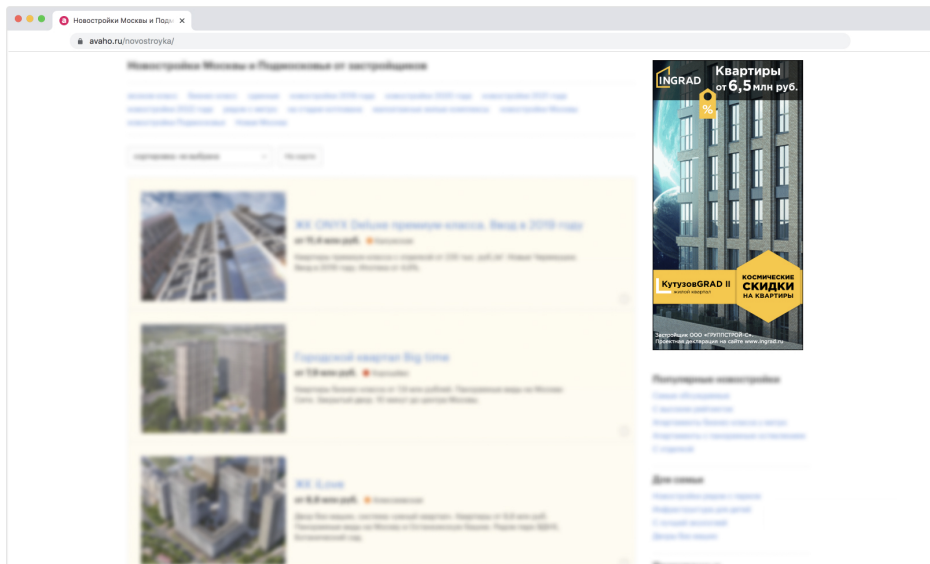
Новостройки Москвы и Подм ×

avaho.ru/novostroyka/

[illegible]

INGRAD

Квартиры от 6,5 млн руб.

%

КутузовGRAD II жилой квартал

КОСМИЧЕСКИЕ СКИДКИ НА КВАРТИРЫ

Застройщик ООО «ГРУППСТРОЙ-С». Проектная декларация на сайте www.ingrad.ru

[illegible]